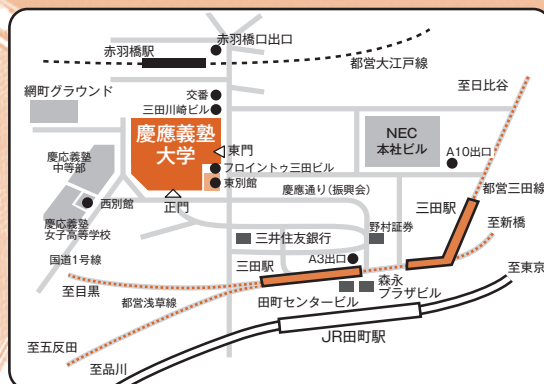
赤羽橋口出口

赤羽橋駅

都営大江戸線

至日比谷

網町グラウンド

交番

三田川崎ビル

慶應義塾大学

東門

NEC 本社ビル

A10出口

慶応義塾中等部

フロイントゥ三田ビル

東別館

都営三田線

慶應通り(振興会)

西別館

正門

三田駅

至新橋

慶応義塾女子高等学校

三井住友銀行

野村証券

国道1号線

A3出口

至東京

三田駅

森永プラザビル

至目黒

都営浅草線

田町センタービル

JR田町駅

至五反田

至品川